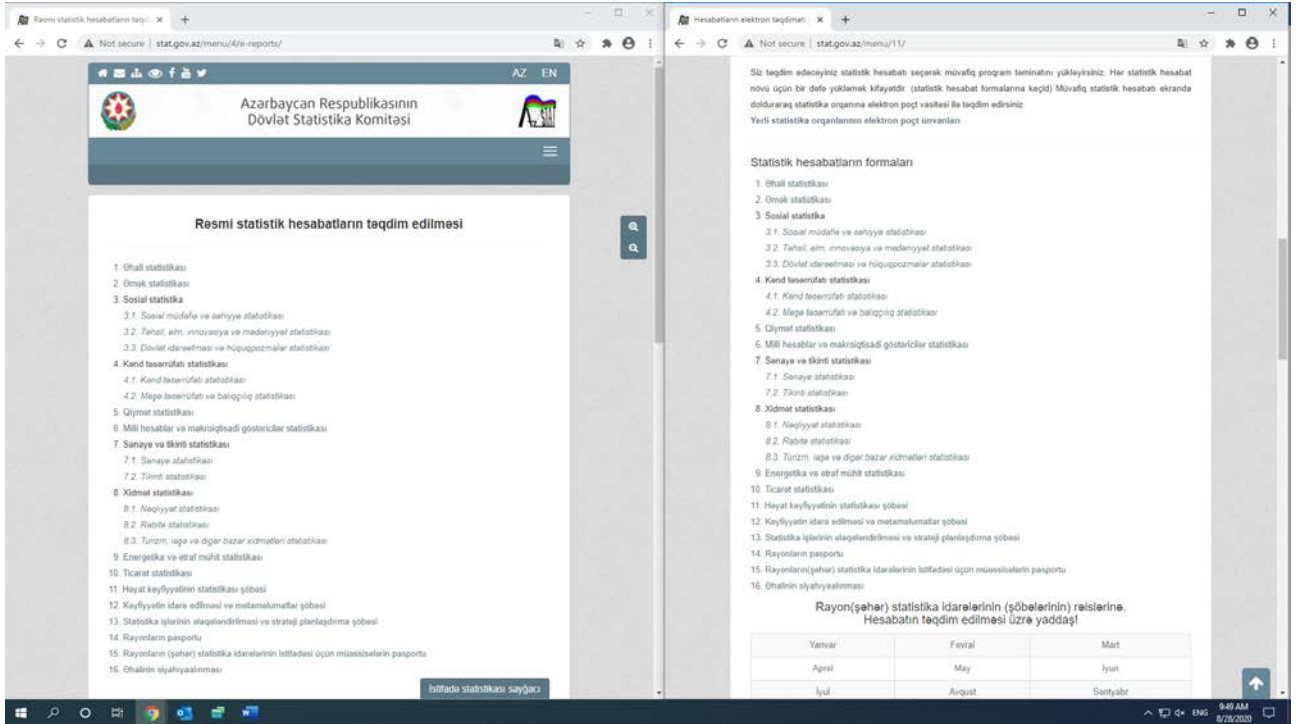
Rəsmi statistik hesabatların təqd ×

Not secure | stat.gov.az/menu/4/e-reports/

AZ EN

Azərbaycan Respublikasının Dövlət Statistika Komitəsi

Rəsmi statistik hesabatların təqdim edilməsi

1. Əhali statistikası
2. Əmək statistikası
3. Sosial statistika
3.1. Sosial müdafiə və səhiyyə statistikası
3.2. Təhsil, elm, innovasiya və mədəniyyət statistikası
3.3. Dövlət idarəetməsi və hüquqpozmalar statistikası
4. Kənd təsərrüfatı statistikası
4.1. Kənd təsərrüfatı statistikası
4.2. Meşə təsərrüfatı və balıqçılıq statistikası
5. Qiymət statistikası
6. Milli hesablar və makroiqtisadi göstəricilər statistikası
7. Sənaye və tikinti statistikası
7.1. Sənaye statistikası
7.2. Tikinti statistikası
8. Xidmət statistikası
8.1. Nəqliyyat statistikası
8.2. Rabitə statistikası
8.3. Turizm, iaşə və digər bazar xidmətləri statistikası
9. Energetika və ətraf mühit statistikası
10. Ticarət statistikası
11. Həyat keyfiyyətinin statistikası şöbəsi
12. Keyfiyyətin idarə edilməsi və metaməlumatlar şöbəsi
13. Statistika işlərinin əlaqələndirilməsi və strateji planlaşdırma şöbəsi
14. Rayonların pasportu
15. Rayonların (şəhər) statistika idarələrinin istifadəsi üçün müəssisələrin pasportu
16. Əhalinin siyahıyaalınması

İstifadə statistikası sayğacı

Hesabatların elektron təqdimatı ×

Not secure | stat.gov.az/menu/11/

Siz təqdim edəcəyiniz statistik hesabatı seçərək müvafiq proqram təminatını yükləyirsiniz. Hər statistik hesabat növü üçün bir dəfə yükləmək kifayətdir. (statistik hesabat formalarına keçid) Müvafiq statistik hesabatı ekranda doldurараq statistika orqanına elektron poçt vasitəsi ilə təqdim edirsiniz.
Yerli statistika orqanlarının elektron poçt ünvanları

Statistik hesabatların formaları

1. Əhali statistikası
2. Əmək statistikası
3. Sosial statistika
3.1. Sosial müdafiə və səhiyyə statistikası
3.2. Təhsil, elm, innovasiya və mədəniyyət statistikası
3.3. Dövlət idarəetməsi və hüquqpozmalar statistikası
4. Kənd təsərrüfatı statistikası
4.1. Kənd təsərrüfatı statistikası
4.2. Meşə təsərrüfatı və balıqçılıq statistikası
5. Qiymət statistikası
6. Milli hesablar və makroiqtisadi göstəricilər statistikası
7. Sənaye və tikinti statistikası
7.1. Sənaye statistikası
7.2. Tikinti statistikası
8. Xidmət statistikası
8.1. Nəqliyyat statistikası
8.2. Rabitə statistikası
8.3. Turizm, iaşə və digər bazar xidmətləri statistikası
9. Energetika və ətraf mühit statistikası
10. Ticarət statistikası
11. Həyat keyfiyyətinin statistikası şöbəsi
12. Keyfiyyətin idarə edilməsi və metaməlumatlar şöbəsi
13. Statistika işlərinin əlaqələndirilməsi və strateji planlaşdırma şöbəsi
14. Rayonların pasportu
15. Rayonların(şəhər) statistika idarələrinin istifadəsi üçün müəssisələrin pasportu
16. Əhalinin siyahıyaalınması

Rayon(şəhər) statistika idarələrinin (şöbələrinin) rəislərinə. Hesabatın təqdim edilməsi üzrə yaddaş!

| Yanvar | Fevral | Mart |
|---|---|---|
| Aprel | May | İyun |
| İyul | Avqust | Sentyabr |

ENG 9:49 AM 8/28/2020